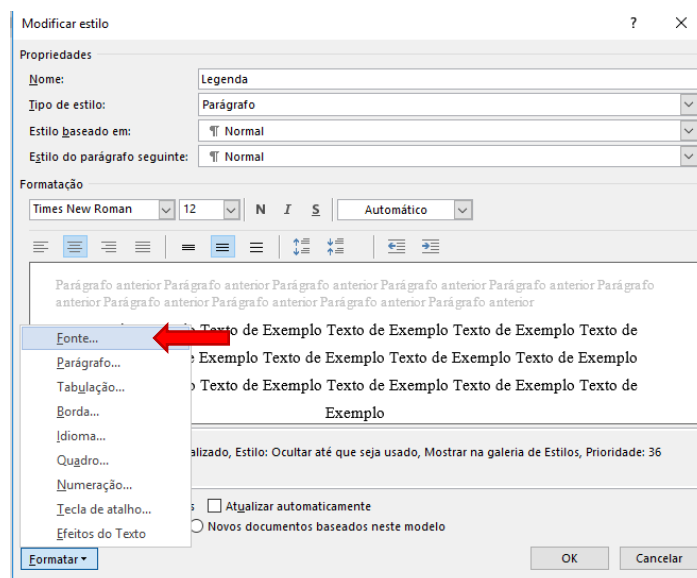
Modificar estilo ? ×

Propriedades

Nome: Legenda

Tipo de estilo: Parágrafo

Estilo baseado em: ¶ Normal

Estilo do parágrafo seguinte: ¶ Normal

Formatação

Times New Roman 12 N I S Automático

Parágrafo anterior Parágrafo anterior Parágrafo anterior Parágrafo anterior Parágrafo anterior Parágrafo anterior Parágrafo anterior Parágrafo anterior Parágrafo anterior Parágrafo anterior

Fonte...
Parágrafo...
Tabulação...
Borda...
Idioma...
Quadro...
Numeração...
Tecla de atalho...
Efeitos do Texto

Texto de Exemplo Texto de Exemplo Texto de Exemplo Texto de
Exemplo Texto de Exemplo Texto de Exemplo Texto de Exemplo
Texto de Exemplo Texto de Exemplo Texto de Exemplo Texto de
Exemplo

alizado, Estilo: Ocultar até que seja usado, Mostrar na galeria de Estilos, Prioridade: 36

s Atualizar automaticamente

Novos documentos baseados neste modelo

Formatar ▾ OK Cancelar